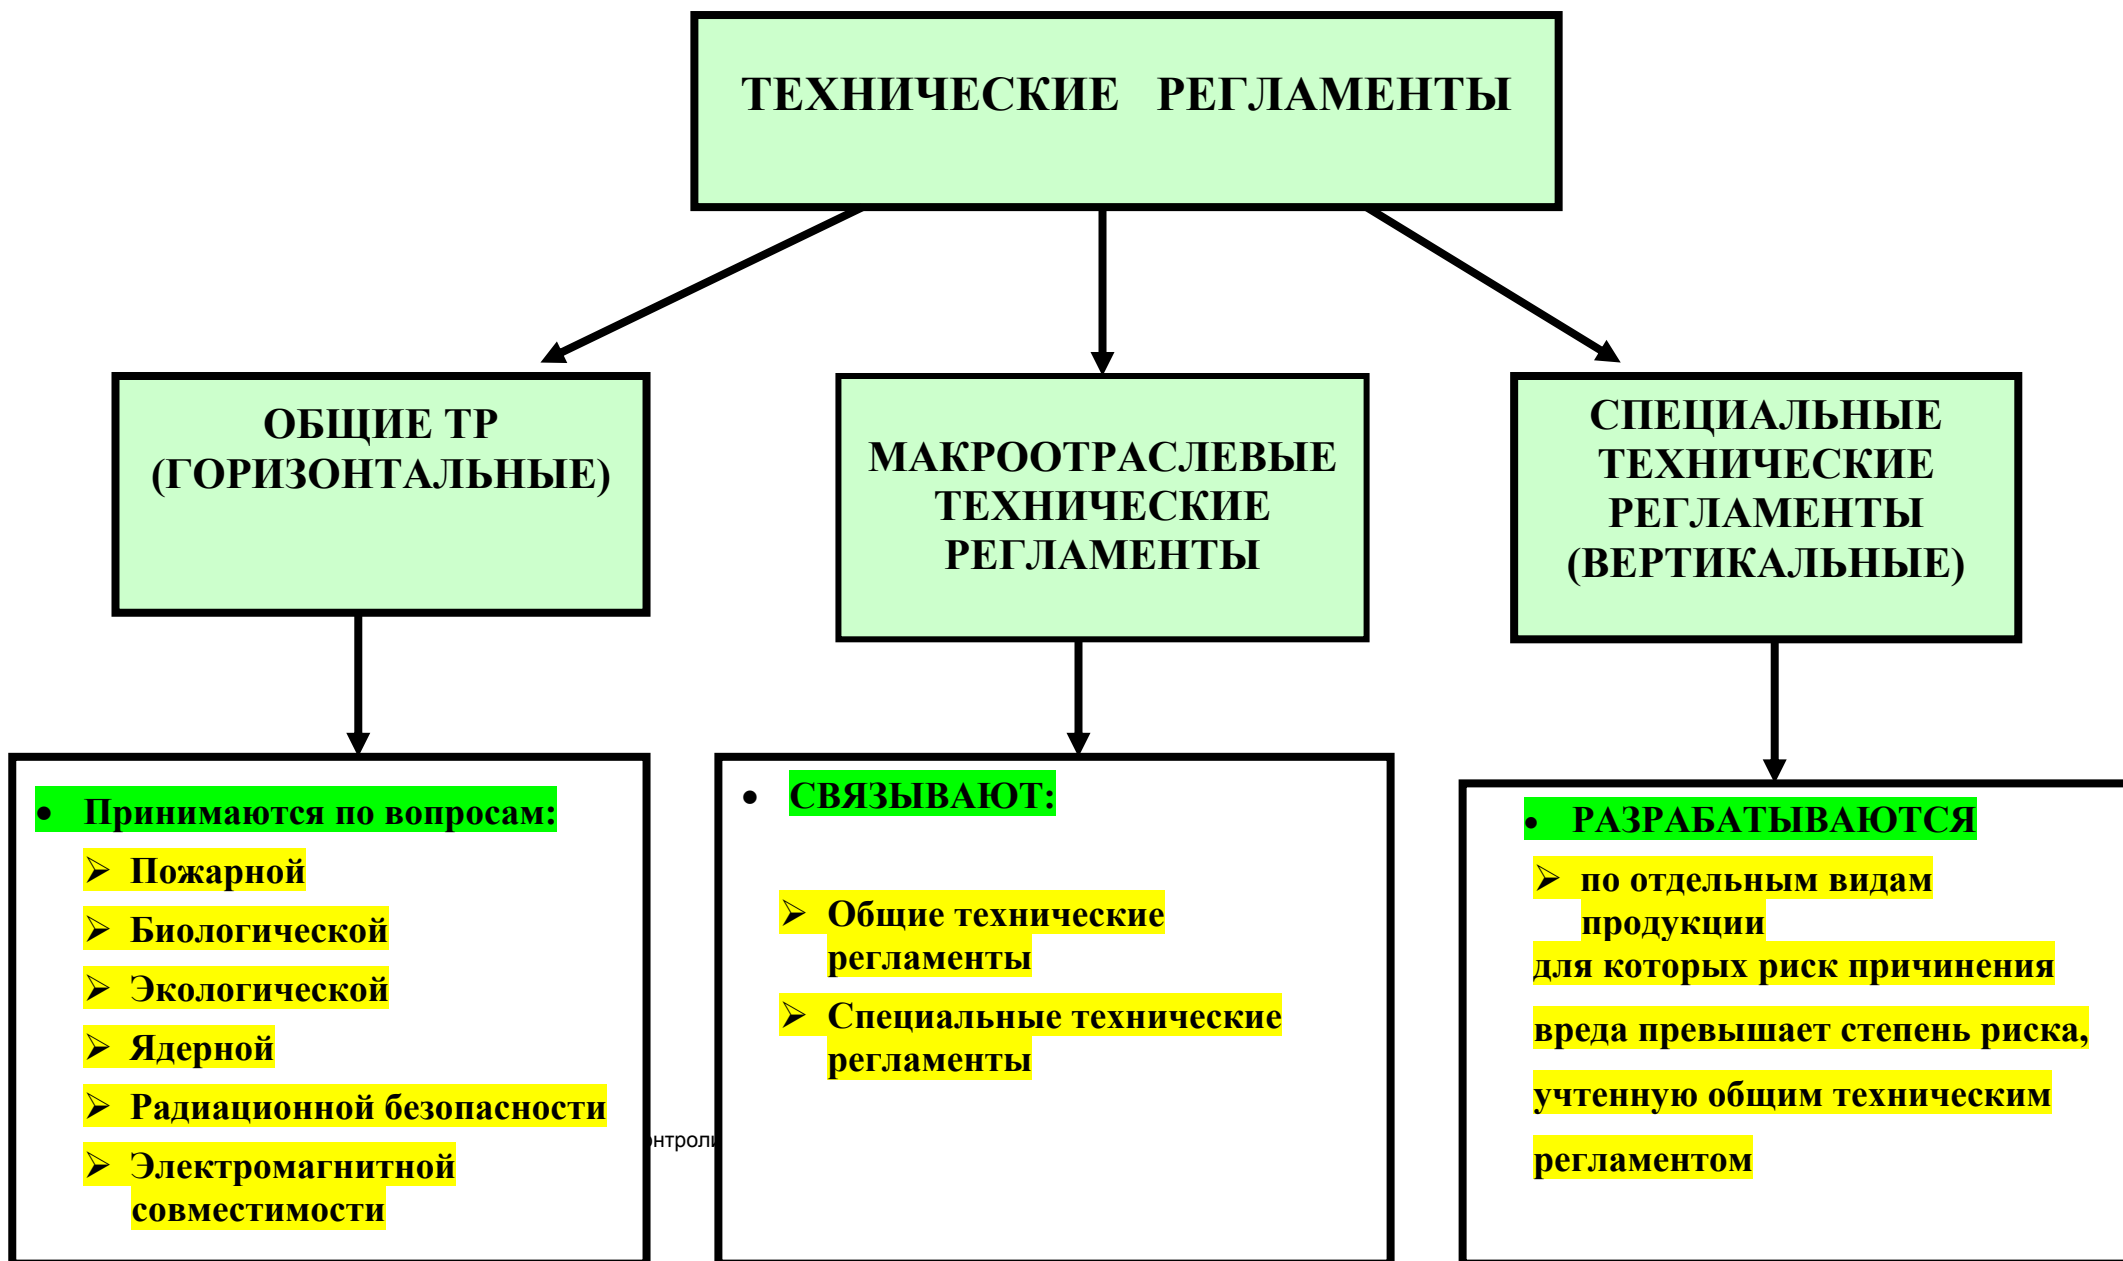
ТЕХНИЧЕСКИЕ РЕГЛАМЕНТЫ

ОБЩИЕ ТР (ГОРИЗОНТАЛЬНЫЕ)

МАКРООТРАСЛЕВЫЕ ТЕХНИЧЕСКИЕ РЕГЛАМЕНТЫ

СПЕЦИАЛЬНЫЕ ТЕХНИЧЕСКИЕ РЕГЛАМЕНТЫ (ВЕРТИКАЛЬНЫЕ)

- Принимаются по вопросам:
- Пожарной
- Биологической
- Экологической
- Ядерной
- Радиационной безопасности
- Электромагнитной совместимости

онтроли

- СВЯЗЫВАЮТ:
- Общие технические регламенты
- Специальные технические регламенты

- РАЗРАБАТЫВАЮТСЯ
- по отдельным видам продукции

для которых риск причинения вреда превышает степень риска, учтенную общим техническим регламентом